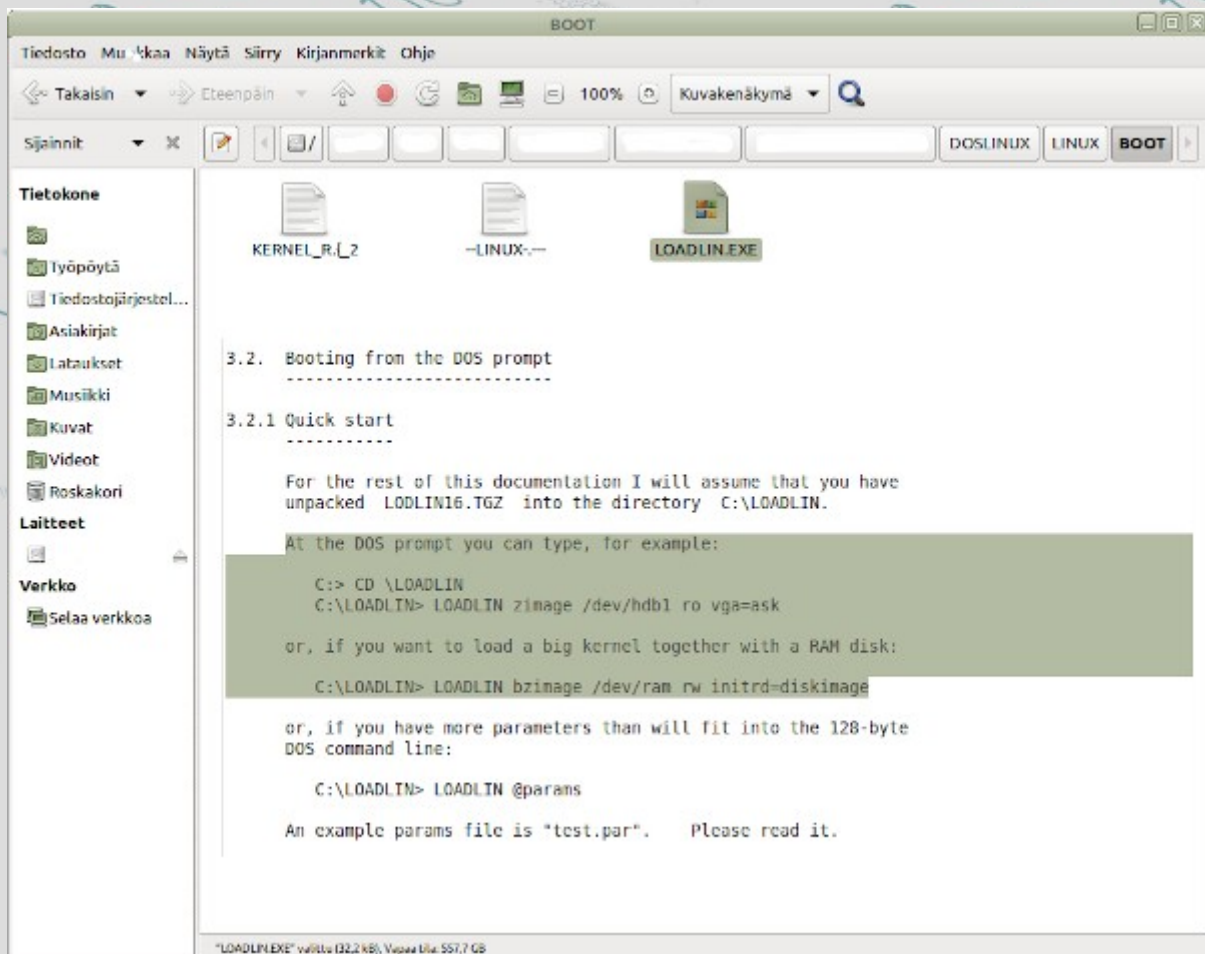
BOOT

Tiedosto Mu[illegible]kaa Näytä Siirry Kirjanmerkit Ohje

Takaisin Eteenpäin 100% Kuvakenäkymä

Sijainnit / DOSLINUX LINUX BOOT

Tietokone
Työpöytä
Tiedostojärjestel...
Asiakirjat
Lataukset
Musiikki
Kuvat
Videot
Roskakori
Laitteet
Verkko
Selaa verkkoa

KERNEL_R.[_2
--LINUX-.--
LOADLIN.EXE

3.2. Booting from the DOS prompt
---------------------------

3.2.1 Quick start
-----------

For the rest of this documentation I will assume that you have unpacked LODLIN16.TGZ into the directory C:\LOADLIN.

At the DOS prompt you can type, for example:

C:> CD \LOADLIN
C:\LOADLIN> LOADLIN zimage /dev/hdb1 ro vga=ask

or, if you want to load a big kernel together with a RAM disk:

C:\LOADLIN> LOADLIN bzimage /dev/ram rw initrd=diskimage

or, if you have more parameters than will fit into the 128-byte DOS command line:

C:\LOADLIN> LOADLIN @params

An example params file is "test.par". Please read it.

"LOADLIN.EXE" valittu (32,2 kB), Vapaa tila: 557,7 GB